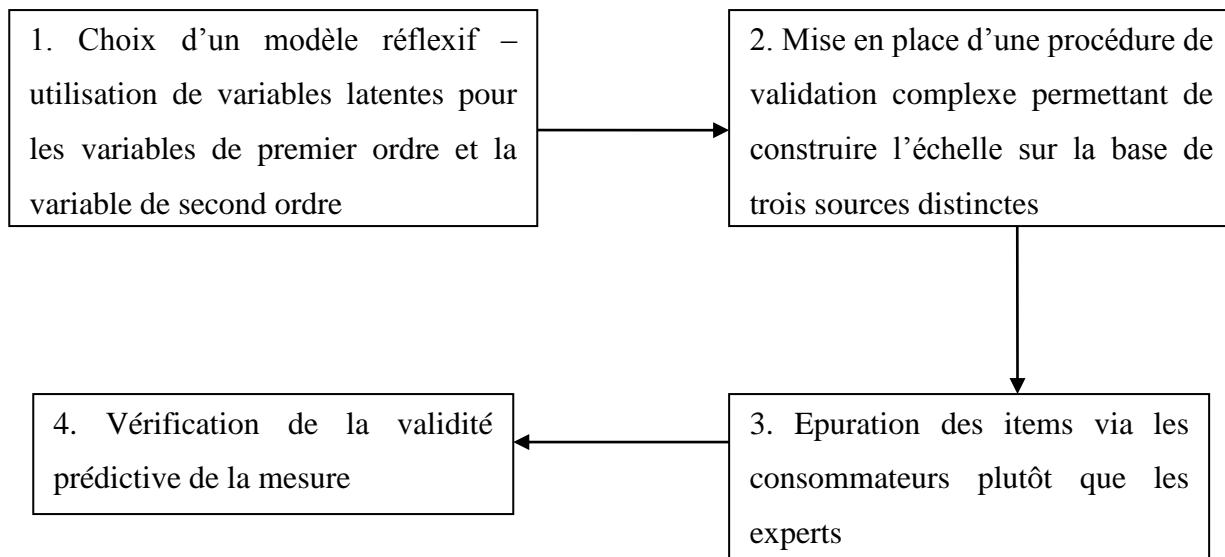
1. Choix d'un modèle réflexif – utilisation de variables latentes pour les variables de premier ordre et la variable de second ordre

2. Mise en place d'une procédure de validation complexe permettant de construire l'échelle sur la base de trois sources distinctes

3. Epuration des items via les consommateurs plutôt que les experts

4. Vérification de la validité prédictive de la mesure